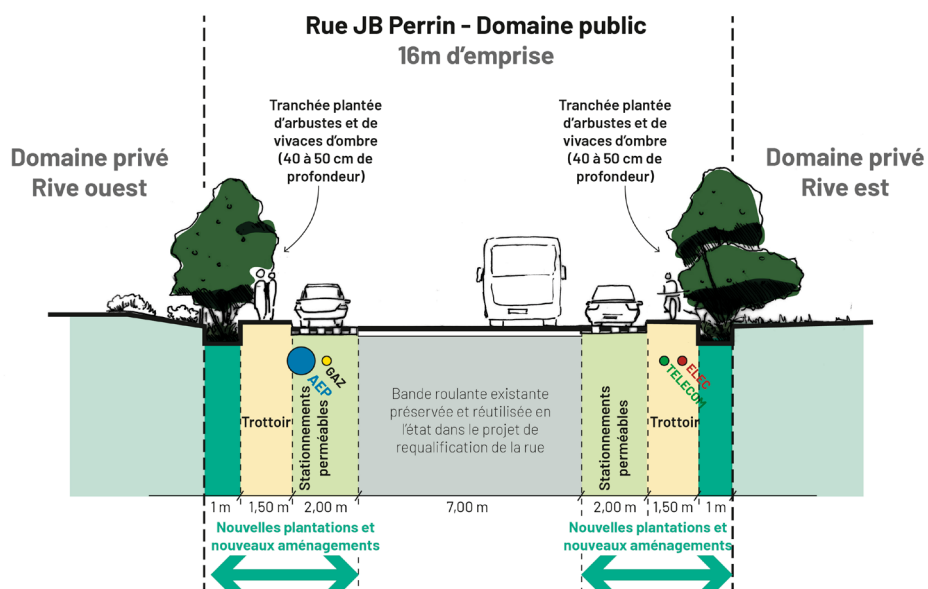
Rue JB Perrin - Domaine public
16m d'emprise

Domaine privé
Rive ouest

Tranchée plantée d'arbustes et de vivaces d'ombre (40 à 50 cm de profondeur)

Tranchée plantée d'arbustes et de vivaces d'ombre (40 à 50 cm de profondeur)

Domaine privé
Rive est

AEP

GAZ

Trottoir

Stationnements perméables

Bande roulante existante préservée et réutilisée en l'état dans le projet de requalification de la rue

Stationnements perméables

Trottoir

TELECOM

ELEC

1 m
1,50 m
2,00 m
7,00 m
2,00 m
1,50 m
1 m

Nouvelles plantations et nouveaux aménagements

Nouvelles plantations et nouveaux aménagements